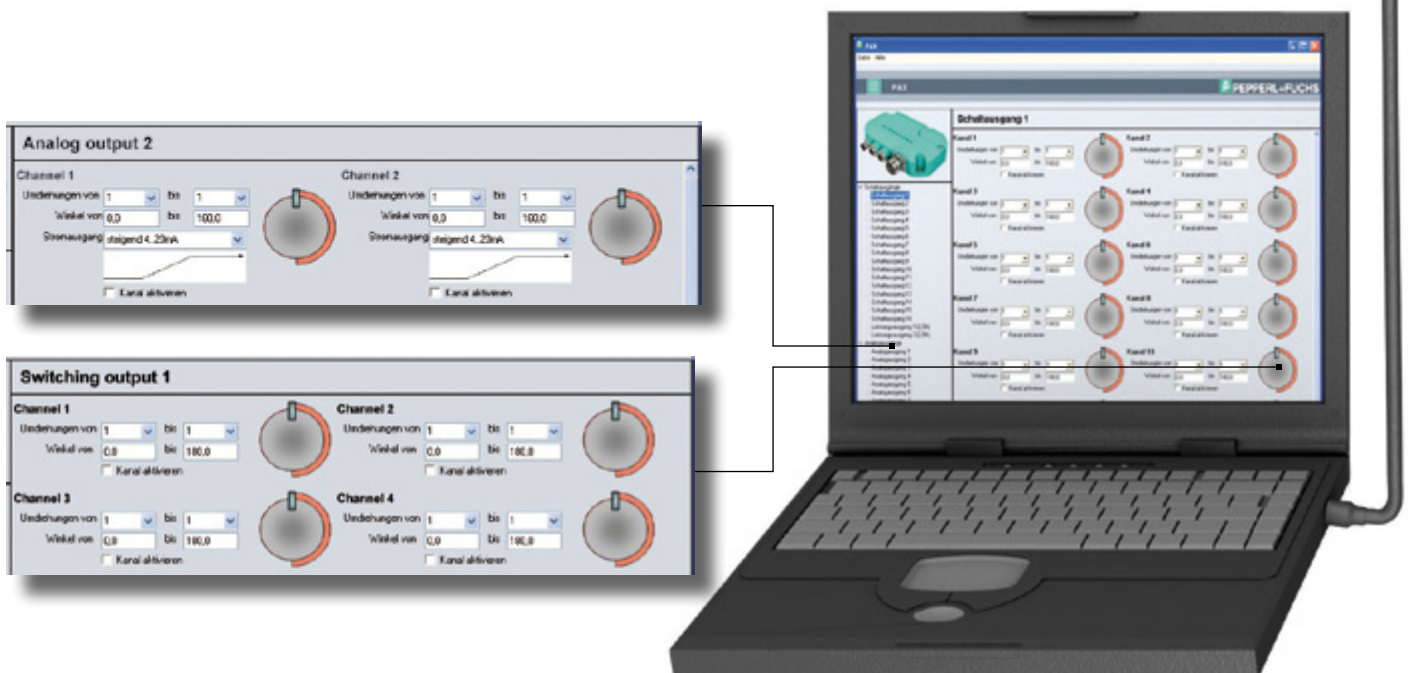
Analog output 2

Channel 1
Umdrehungen von 1 bis 1
Winkel von 0,0 bis 100,0
Stromausgang steigend 4..23mA
Kanal aktivieren

Channel 2
Umdrehungen von 1 bis 1
Winkel von 0,0 bis 100,0
Stromausgang steigend 4..23mA
Kanal aktivieren

Switching output 1

Channel 1
Umdrehungen von 1 bis 1
Winkel von 0,0 bis 180,0
Kanal aktivieren

Channel 2
Umdrehungen von 1 bis 1
Winkel von 0,0 bis 180,0
Kanal aktivieren

Channel 3
Umdrehungen von 1 bis 1
Winkel von 0,0 bis 180,0
Kanal aktivieren

Channel 4
Umdrehungen von 1 bis 1
Winkel von 0,0 bis 180,0
Kanal aktivieren

PEPPERL+FUCHS
Schaltausgang 1
Kanal 1
Kanal 2
Kanal 3
Kanal 4
Kanal 5
Kanal 6
Kanal 7
Kanal 8
Kanal 9
Kanal 10
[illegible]